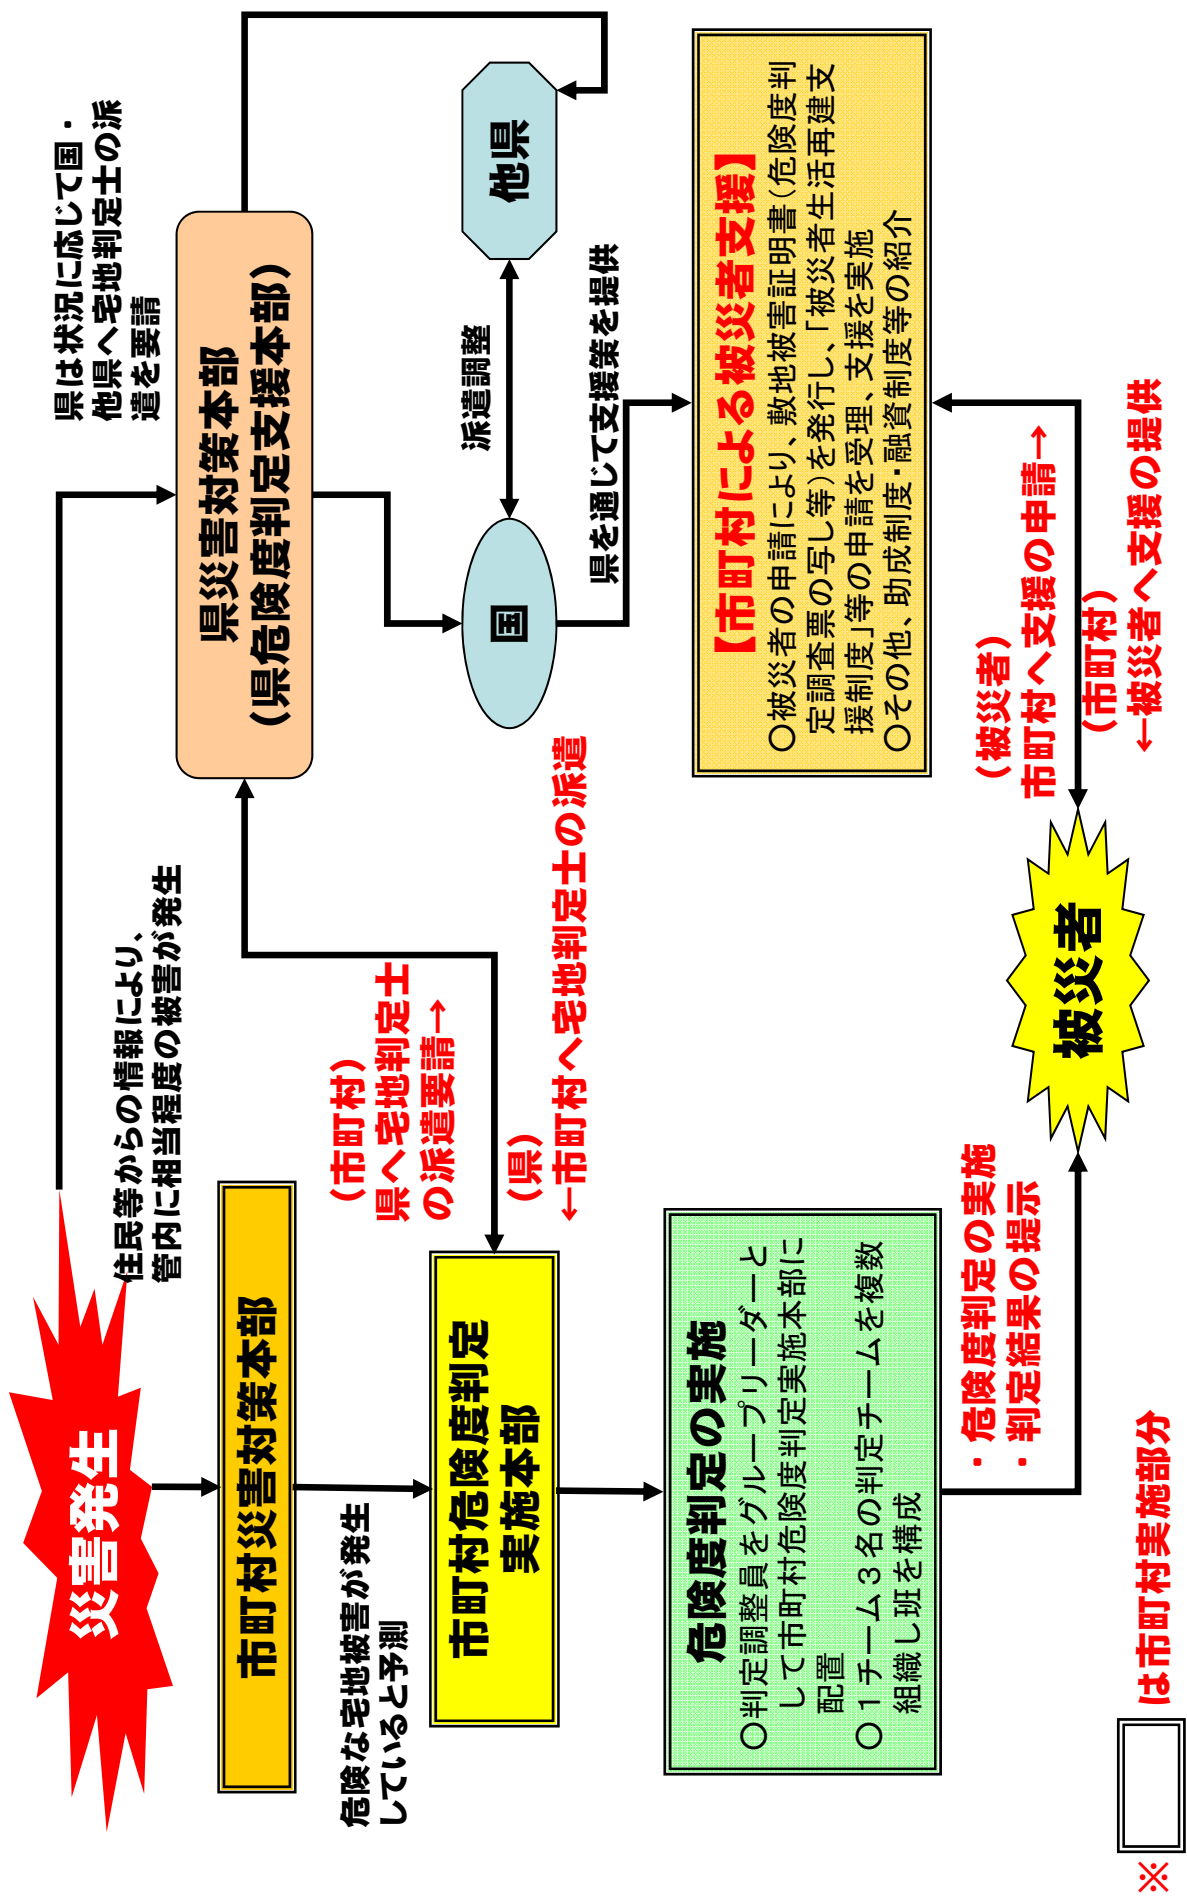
災害発生

市町村災害対策本部

住民等からの情報により、管内に相当程度の被害が発生

危険な宅地被害が発生していると予測

市町村危険度判定実施本部

（市町村）県へ宅地判定士の派遣要請→

（県）←市町村へ宅地判定士の派遣

県災害対策本部（県危険度判定支援本部）

県は状況に応じて国・他県へ宅地判定士の派遣を要請

国

他県

派遣調整

県を通じて支援策を提供

危険度判定の実施
○判定調整員をグループリーダーとして市町村危険度判定実施本部に配置
○１チーム３名の判定チームを複数組織し班を構成

・危険度判定の実施
・判定結果の提示

被災者

（被災者）市町村へ支援の申請→

（市町村）←被災者へ支援の提供

【市町村による被災者支援】
○被災者の申請により、敷地被害証明書（危険度判定調査票の写し等）を発行し、「被災者生活再建支援制度」等の申請を受理、支援を実施
○その他、助成制度・融資制度等の紹介

※ は市町村実施部分